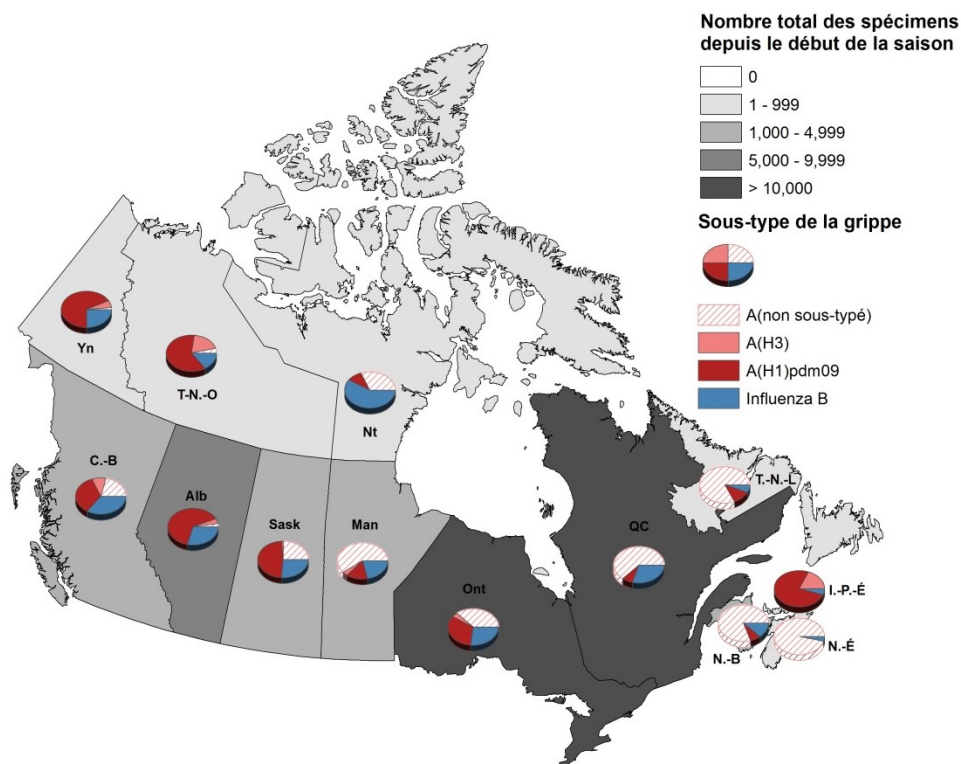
Nombre total des spécimens depuis le début de la saison

0
1 - 999
1,000 - 4,999
5,000 - 9,999
> 10,000

Sous-type de la grippe

A(non sous-typé)
A(H3)
A(H1)pdm09
Influenza B

Yn
T-N.-O
Nt
C.-B
Alb
Sask
Man
Ont
QC
T.-N.-L
I.-P.-É
N.-B
N.-É